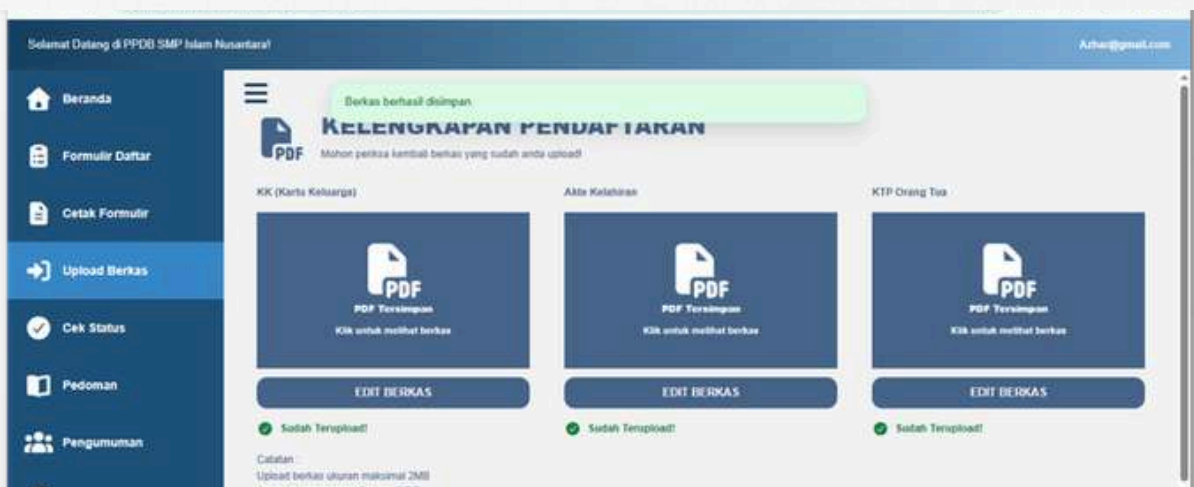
Selamat Datang di PPDB SMP Islam Nusantara!

Azhar@gmail.com

Beranda

Formulir Daftar

Cetak Formulir

Upload Berkas

Cek Status

Pedoman

Pengumuman

Berkas berhasil disimpan

PDF

KELENGKAPAN PENDAFTARAN

Mohon periksa kembali berkas yang sudah anda upload!

KK (Kartu Keluarga)

PDF

PDF Tersimpan

Klik untuk melihat berkas

EDIT BERKAS

Sudah Terupload!

Akte Kelahiran

PDF

PDF Tersimpan

Klik untuk melihat berkas

EDIT BERKAS

Sudah Terupload!

KTP Orang Tua

PDF

PDF Tersimpan

Klik untuk melihat berkas

EDIT BERKAS

Sudah Terupload!

Catatan :
Upload berkas ukuran maksimal 2MB